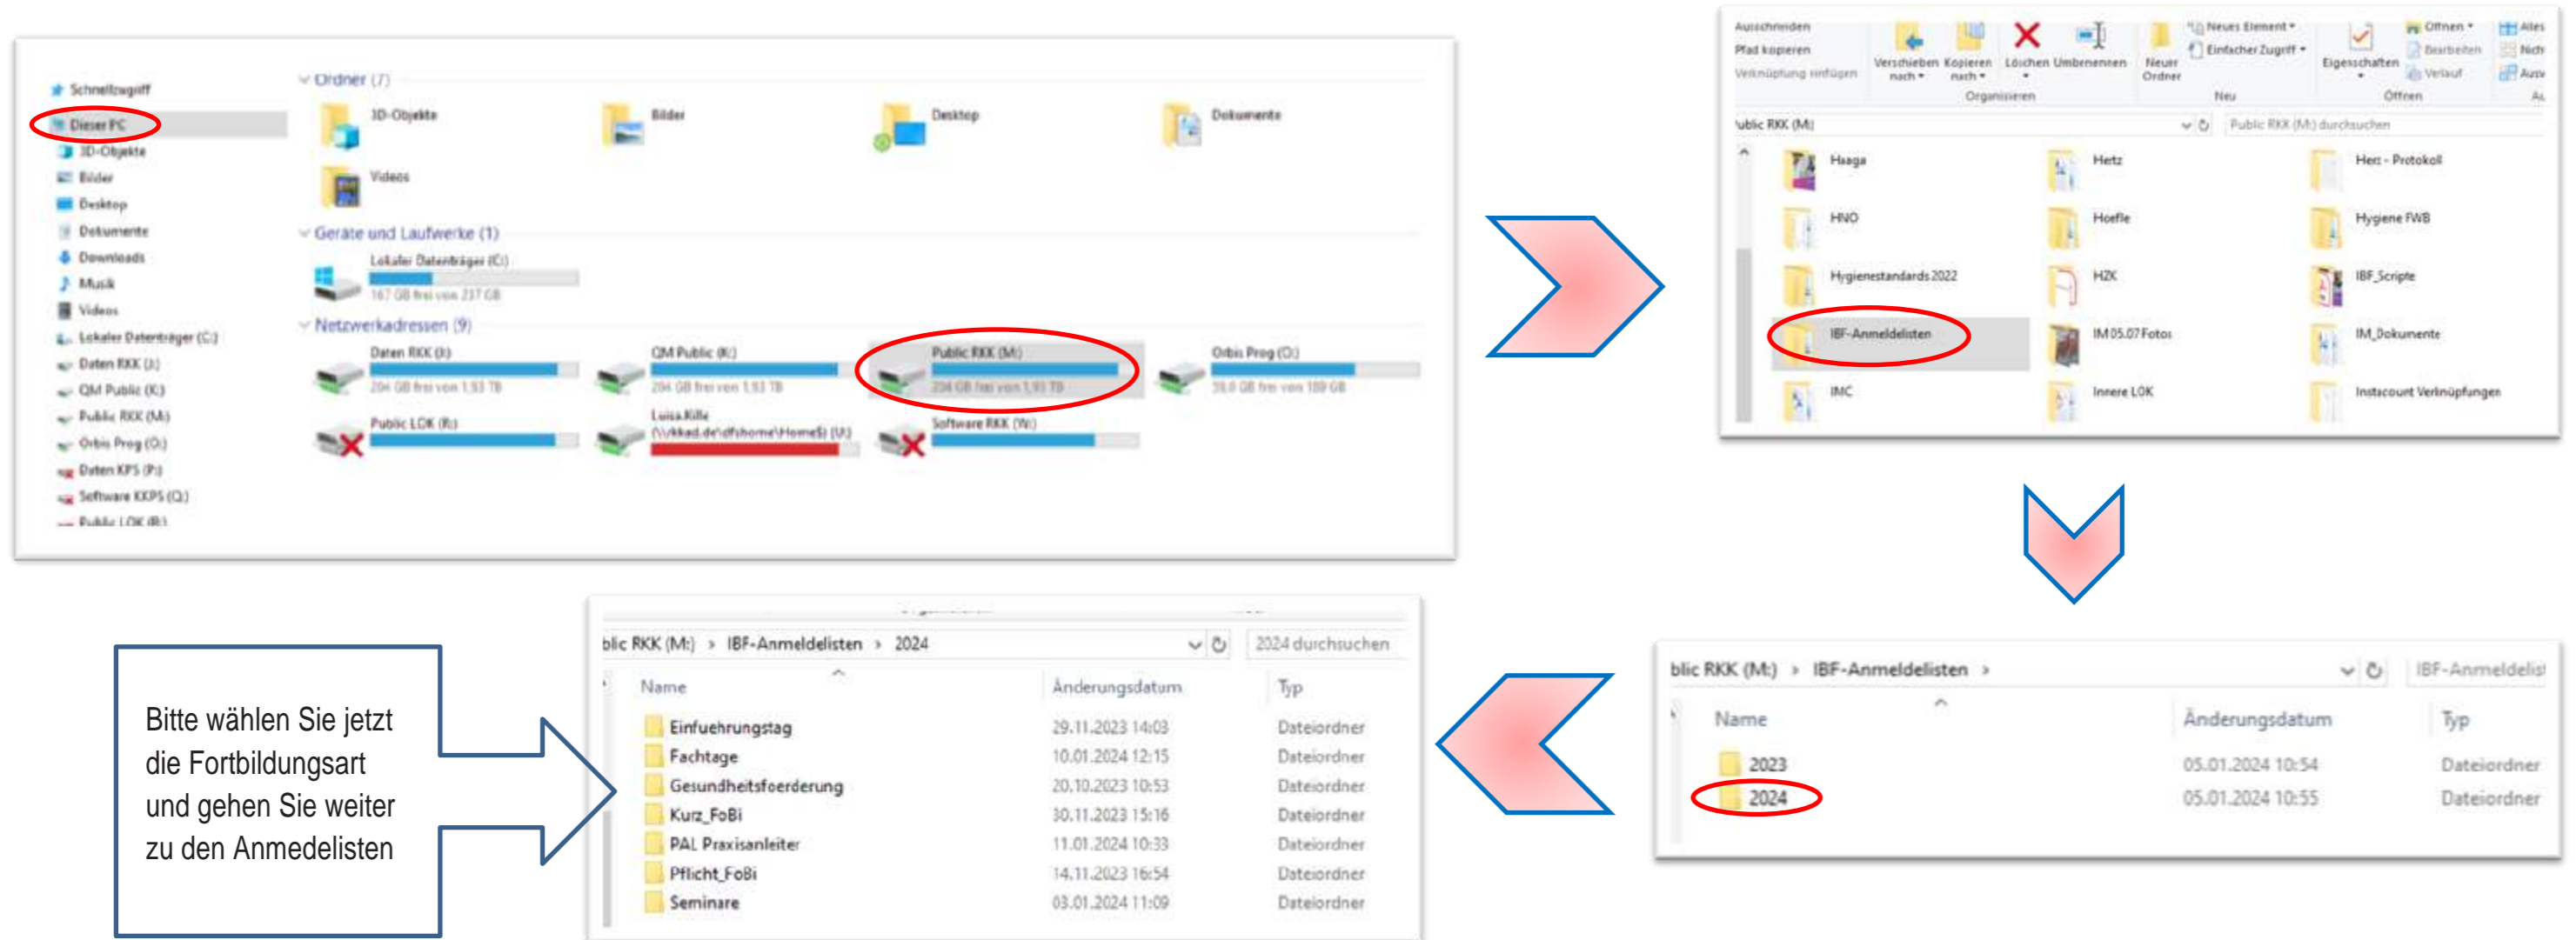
Schnellzugriff
Dieser PC
3D-Objekte
Bilder
Desktop
Dokumente
Downloads
Musik
Videos
Lokaler Datenträger (C:)
Daten RKK (J:)
QM Public (K:)
Public RKK (M:)
Orbis Prog (O:)
Daten KPS (P:)
Software KKPS (Q:)
Public LOK (R:)

Ordner (7)
3D-Objekte
Bilder
Desktop
Dokumente
Videos

Geräte und Laufwerke (1)
Lokaler Datenträger (C:)
167 GB frei von 237 GB

Netzwerkadressen (9)
Daten RKK (J:)
204 GB frei von 1,93 TB
QM Public (K:)
204 GB frei von 1,93 TB
Public RKK (M:)
204 GB frei von 1,93 TB
Orbis Prog (O:)
39,8 GB frei von 189 GB
Public LOK (R:)
Luisa.Kille (\\kkad.de\dfshome\Home$) (U:)
Software RKK (W:)

Ausschneiden
Pfad kopieren
Verknüpfung einfügen
Verschieben nach
Kopieren nach
Löschen
Umbenennen
Organisieren
Neuer Ordner
Neues Element
Einfacher Zugriff
Neu
Eigenschaften
Öffnen
Bearbeiten
Verlauf
Öffnen
Alles
Nicht
Ausw
Au

ublic RKK (M:)
Public RKK (M:) durchsuchen
Haaga
Hertz
Herz - Protokoll
HNO
Hoefle
Hygiene FWB
Hygienestandards 2022
HZK
IBF_Scripte
IBF-Anmeldelisten
IM 05.07 Fotos
IM_Dokumente
IMC
Innere LOK
Instacount Verknüpfungen

blic RKK (M:) › IBF-Anmeldelisten ›
IBF-Anmeldelis
Name
Änderungsdatum
Typ
2023
05.01.2024 10:54
Dateiordner
2024
05.01.2024 10:55
Dateiordner

blic RKK (M:) › IBF-Anmeldelisten › 2024
2024 durchsuchen
Name
Änderungsdatum
Typ
Einfuehrungstag
29.11.2023 14:03
Dateiordner
Fachtage
10.01.2024 12:15
Dateiordner
Gesundheitsfoerderung
20.10.2023 10:53
Dateiordner
Kurz_FoBi
30.11.2023 15:16
Dateiordner
PAL Praxisanleiter
11.01.2024 10:33
Dateiordner
Pflicht_FoBi
14.11.2023 16:54
Dateiordner
Seminare
03.01.2024 11:09
Dateiordner

Bitte wählen Sie jetzt die Fortbildungsart und gehen Sie weiter zu den Anmedelisten